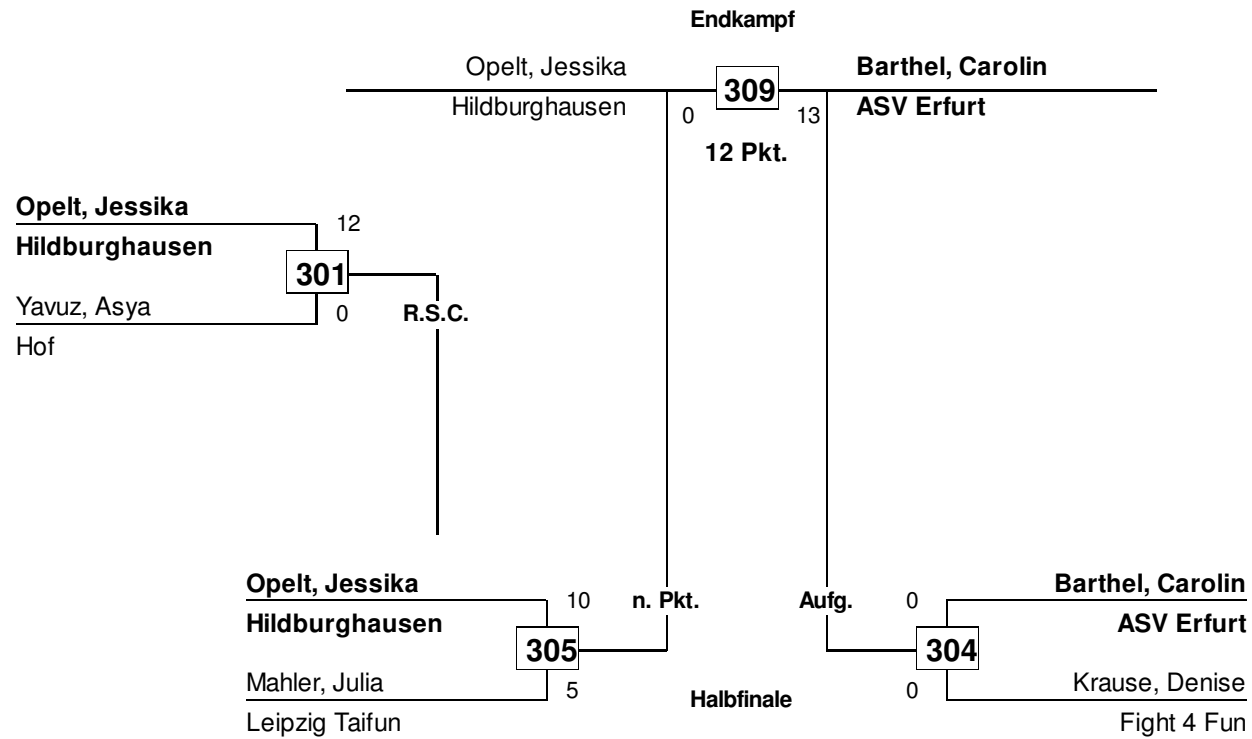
Endkampf

Opelt, Jessika
Hildburghausen
0
309
13
Barthel, Carolin
ASV Erfurt
12 Pkt.

Opelt, Jessika
Hildburghausen
12
301
Yavuz, Asya
Hof
0
R.S.C.

Opelt, Jessika
Hildburghausen
10
n. Pkt.
305
Mahler, Julia
Leipzig Taifun
5

Halbfinale

Aufg.
0
Barthel, Carolin
ASV Erfurt
304
0
Krause, Denise
Fight 4 Fun